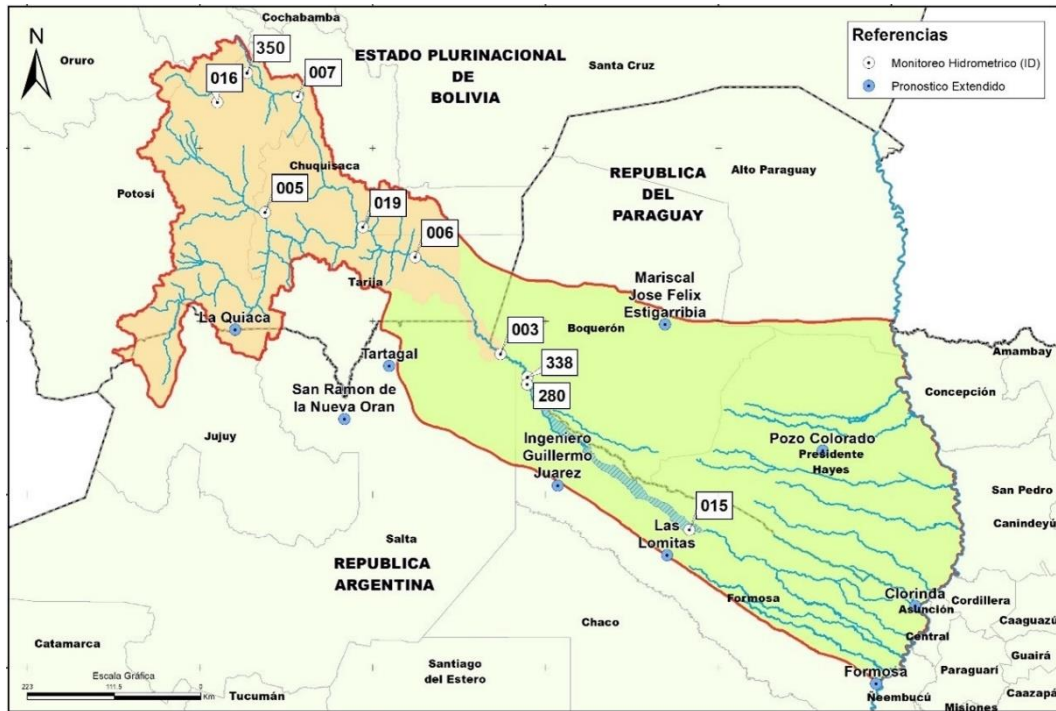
N

Cochabamba

Oruro

350

016

007

ESTADO PLURINACIONAL DE BOLIVIA

Santa Cruz

Referencias

Monitoreo Hidrometrico (ID)

Pronostico Extendido

Chuquisaca

Potosi

005

019

006

REPUBLICA DEL PARAGUAY

Alto Paraguay

Tarija

La Quiaca

003

Mariscal Jose Felix Estigarribia

Boquerón

Amambay

Tartagal

338

280

San Ramon de la Nueva Oran

Concepción

Jujuy

Ingeniero Guillermo Juarez

Pozo Colorado

Presidente Hayes

San Pedro

015

Canindeyú

Salta

Las Lomitas

REPUBLICA ARGENTINA

Formosa

Clorinda

Asunción

Cordillera

Chaco

Caaguazú

Central

Guairá

Catamarca

Escala Gráfica

223 111.5 0 Km

Santiago del Estero

Formosa

Paraguarí

Caazapá

Tucumán

Neembucú

Misiones